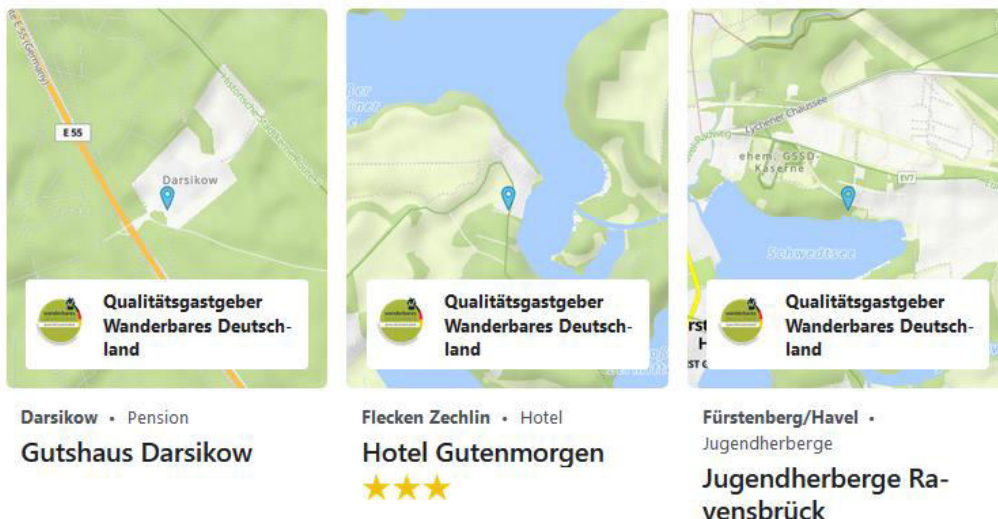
E 55 (Germany)

E 55

Darsikow

Qualitätsgastgeber Wanderbares Deutschland

Darsikow • Pension

Gutshaus Darsikow

Qualitätsgastgeber Wanderbares Deutschland

Flecken Zechlin • Hotel

Hotel Gutenmorgen

★★★

Fürstenberger Chaussee

ehem. GSSD-Kaserne

Schwedtsee

Qualitätsgastgeber Wanderbares Deutschland

Fürstenberg/Havel • Jugendherberge

Jugendherberge Ravensbrück